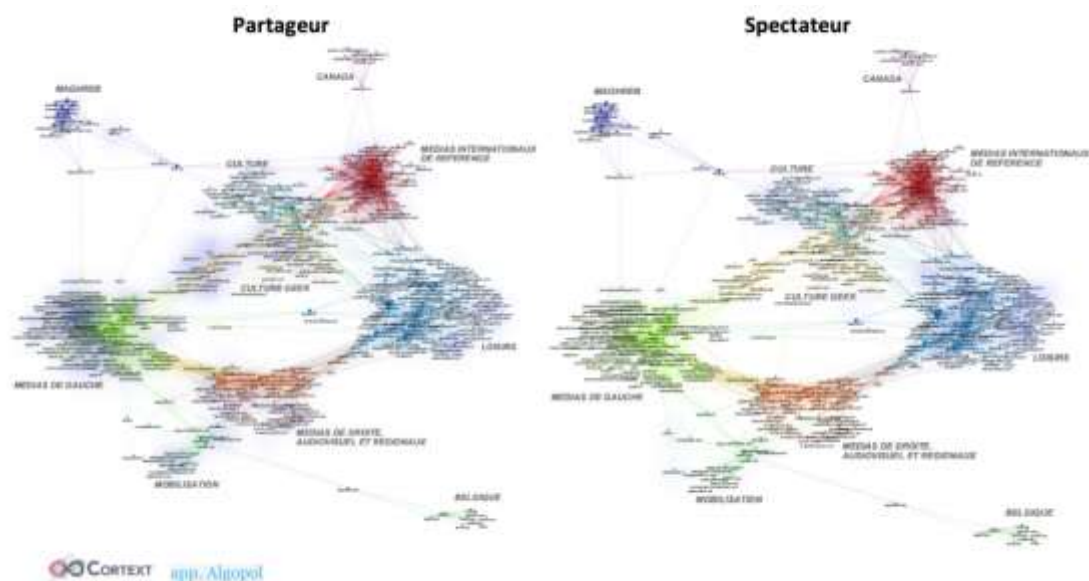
Partageur

CANADA

MAGHREB

MEDIAS INTERNATIONAUX DE REFERENCE

CULTURE

CULTURE GEEK

LOISIRS

MEDIAS DE GAUCHE

MEDIAS DE DROITE, AUDIOVISUEL ET REGIONAUX

MOBILISATION

BELGIQUE

Spectateur

CANADA

MAGHREB

MEDIAS INTERNATIONAUX DE REFERENCE

CULTURE

CULTURE GEEK

LOISIRS

MEDIAS DE GAUCHE

MEDIAS DE DROITE, AUDIOVISUEL ET REGIONAUX

MOBILISATION

BELGIQUE

CORTEXT app.Algopol